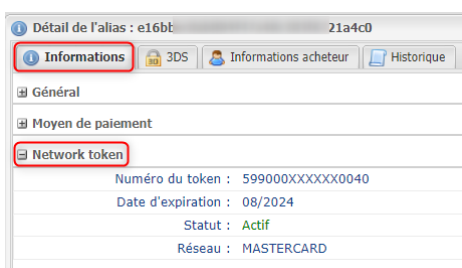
Détail de l'alias : e16bb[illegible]21a4c0

Informations | 3DS | Informations acheteur | Historique

Général

Moyen de paiement

Network token

Numéro du token : 599000XXXXXX0040

Date d'expiration : 08/2024

Statut : Actif

Réseau : MASTERCARD